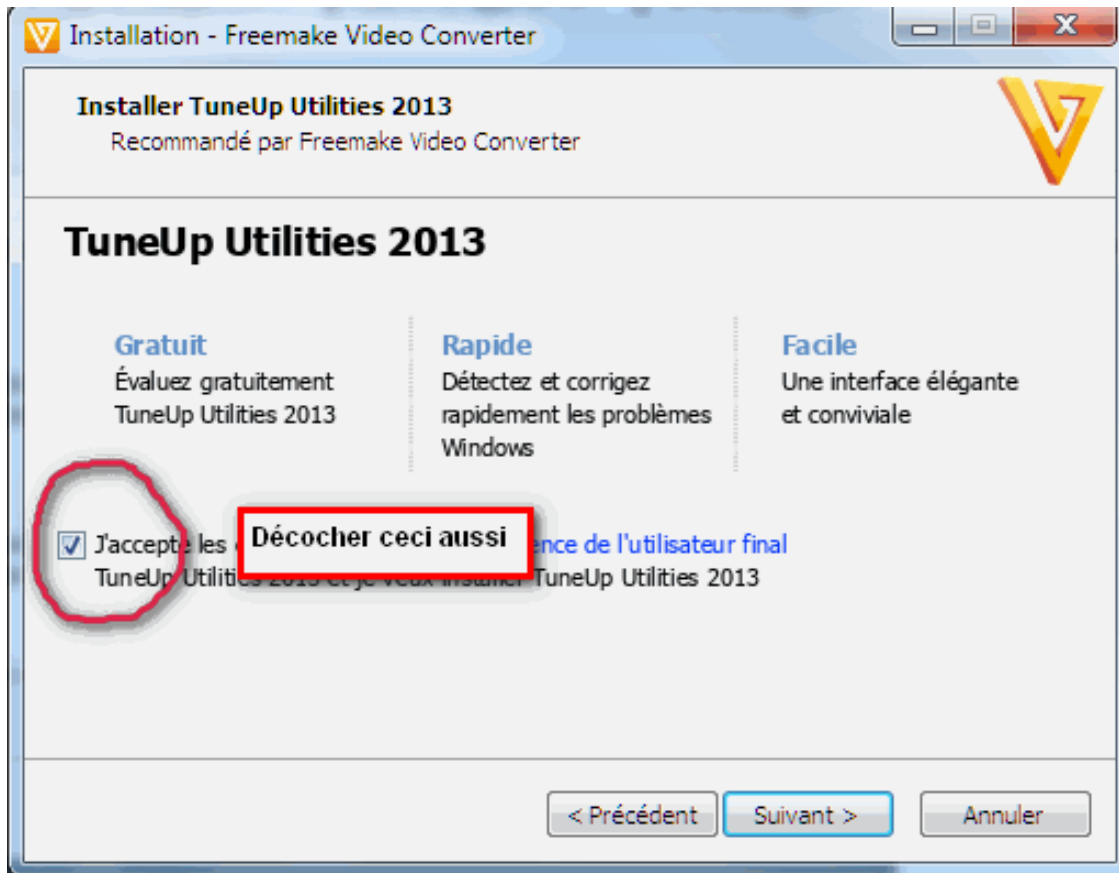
Installation - Freemake Video Converter

Installer TuneUp Utilities 2013
Recommandé par Freemake Video Converter

TuneUp Utilities 2013

Gratuit
Évaluez gratuitement TuneUp Utilities 2013

Rapide
Détectez et corrigez rapidement les problèmes Windows

Facile
Une interface élégante et conviviale

J'accepte les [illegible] Décocher ceci aussi ence de l'utilisateur final TuneUp Utilities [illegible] TuneUp Utilities 2013

< Précédent
Suivant >
Annuler